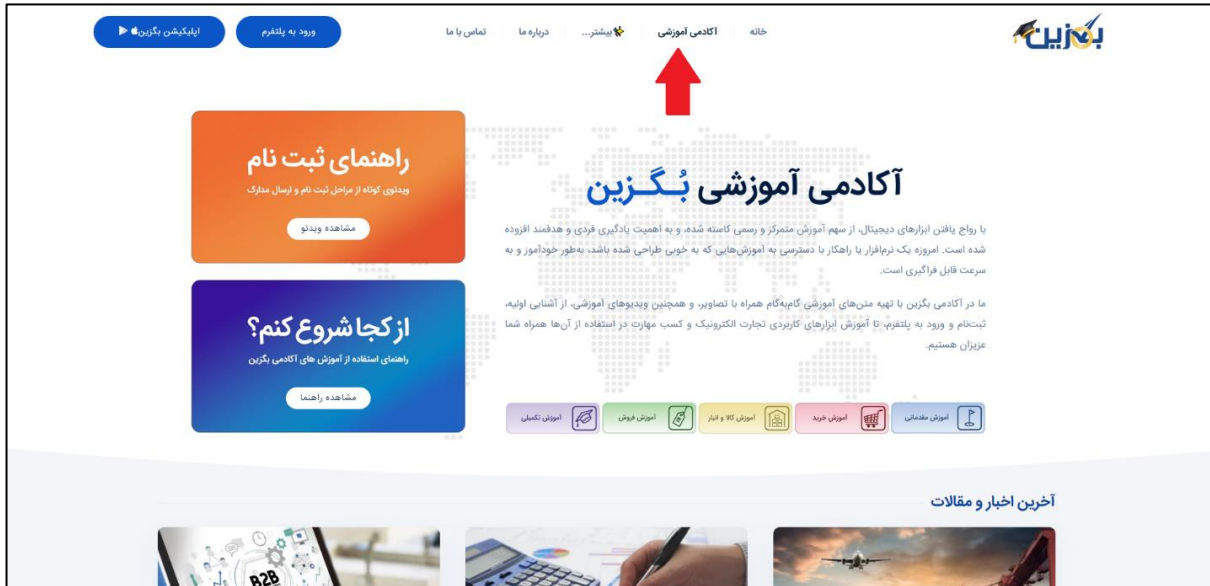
بگزین

خانه | آکادمی آموزشی | بیشتر... | درباره ما | تماس با ما

ورود به پلتفرم | اپلیکیشن بگزین

آکادمی آموزشی بُـگـزین

با رواج یافتن ابزارهای دیجیتال، از سهم آموزش متمرکز و رسمی کاسته شده، و به اهمیت یادگیری فردی و هدفمند افزوده شده است. امروزه یک نرم‌افزار یا راهکار با دسترسی به آموزش‌هایی که به خوبی طراحی شده باشد، به‌طور خودآموز و به سرعت قابل فراگیری است.

ما در آکادمی بگزین با تهیه متن‌های آموزشی گام‌به‌گام همراه با تصاویر، و همچنین ویدیوهای آموزشی، از آشنایی اولیه، ثبت‌نام و ورود به پلتفرم، تا آموزش ابزارهای کاربردی تجارت الکترونیک و کسب مهارت در استفاده از آن‌ها همراه شما عزیزان هستیم.

آموزش مقدماتی | آموزش خرید | آموزش کالا و انبار | آموزش فروش | آموزش تکمیلی

راهنمای ثبت نام
ویدئوی کوتاه از مراحل ثبت نام و ارسال مدارک
مشاهده ویدئو

از کجا شروع کنم؟
راهنمای استفاده از آموزش های آکادمی بگزین
مشاهده راهنما

آخرین اخبار و مقالات

B2B